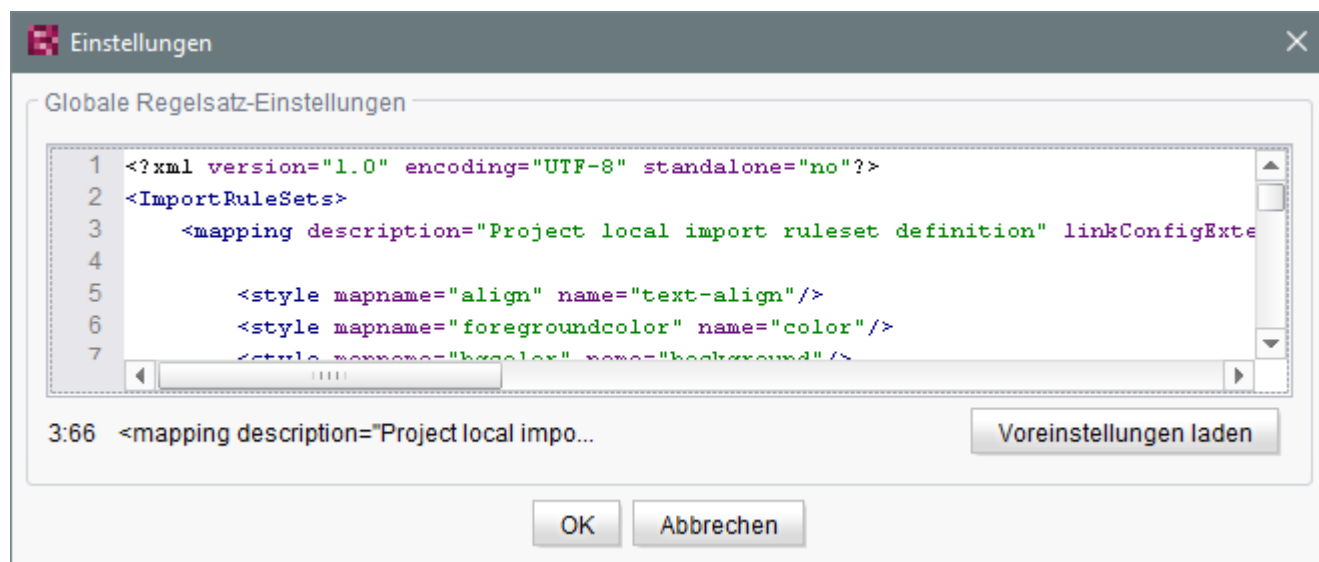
Einstellungen

Globale Regelsatz-Einstellungen

1 <?xml version="1.0" encoding="UTF-8" standalone="no"?>
2 <ImportRuleSets>
3 <mapping description="Project local import ruleset definition" linkConfigExte
4
5 <style mapname="align" name="text-align"/>
6 <style mapname="foregroundcolor" name="color"/>
7 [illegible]

3:66 <mapping description="Project local impo...

Voreinstellungen laden

OK

Abbrechen